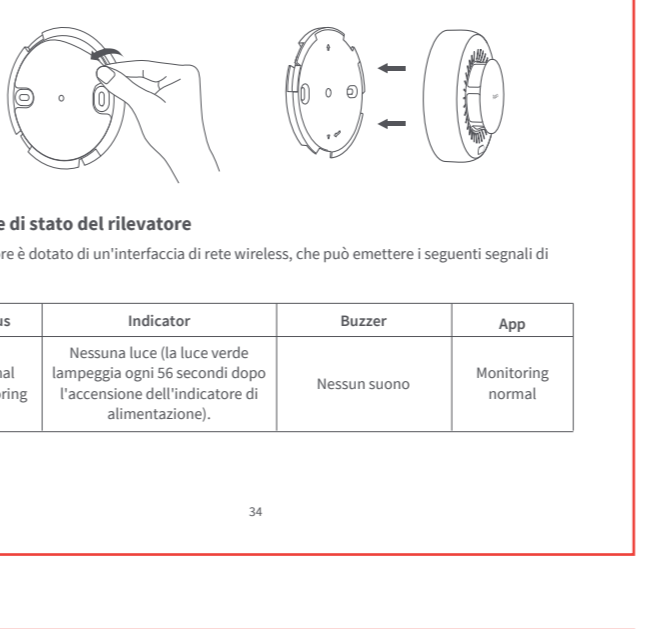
e di stato del rilevatore

re è dotato di un'interfaccia di rete wireless, che può emettere i seguenti segnali di

| us | Indicator | Buzzer | App |
|---|---|---|---|
| nal oring | Nessuna luce (la luce verde lampeggia ogni 56 secondi dopo l'accensione dell'indicatore di alimentazione). | Nessun suono | Monitoring normal |

34